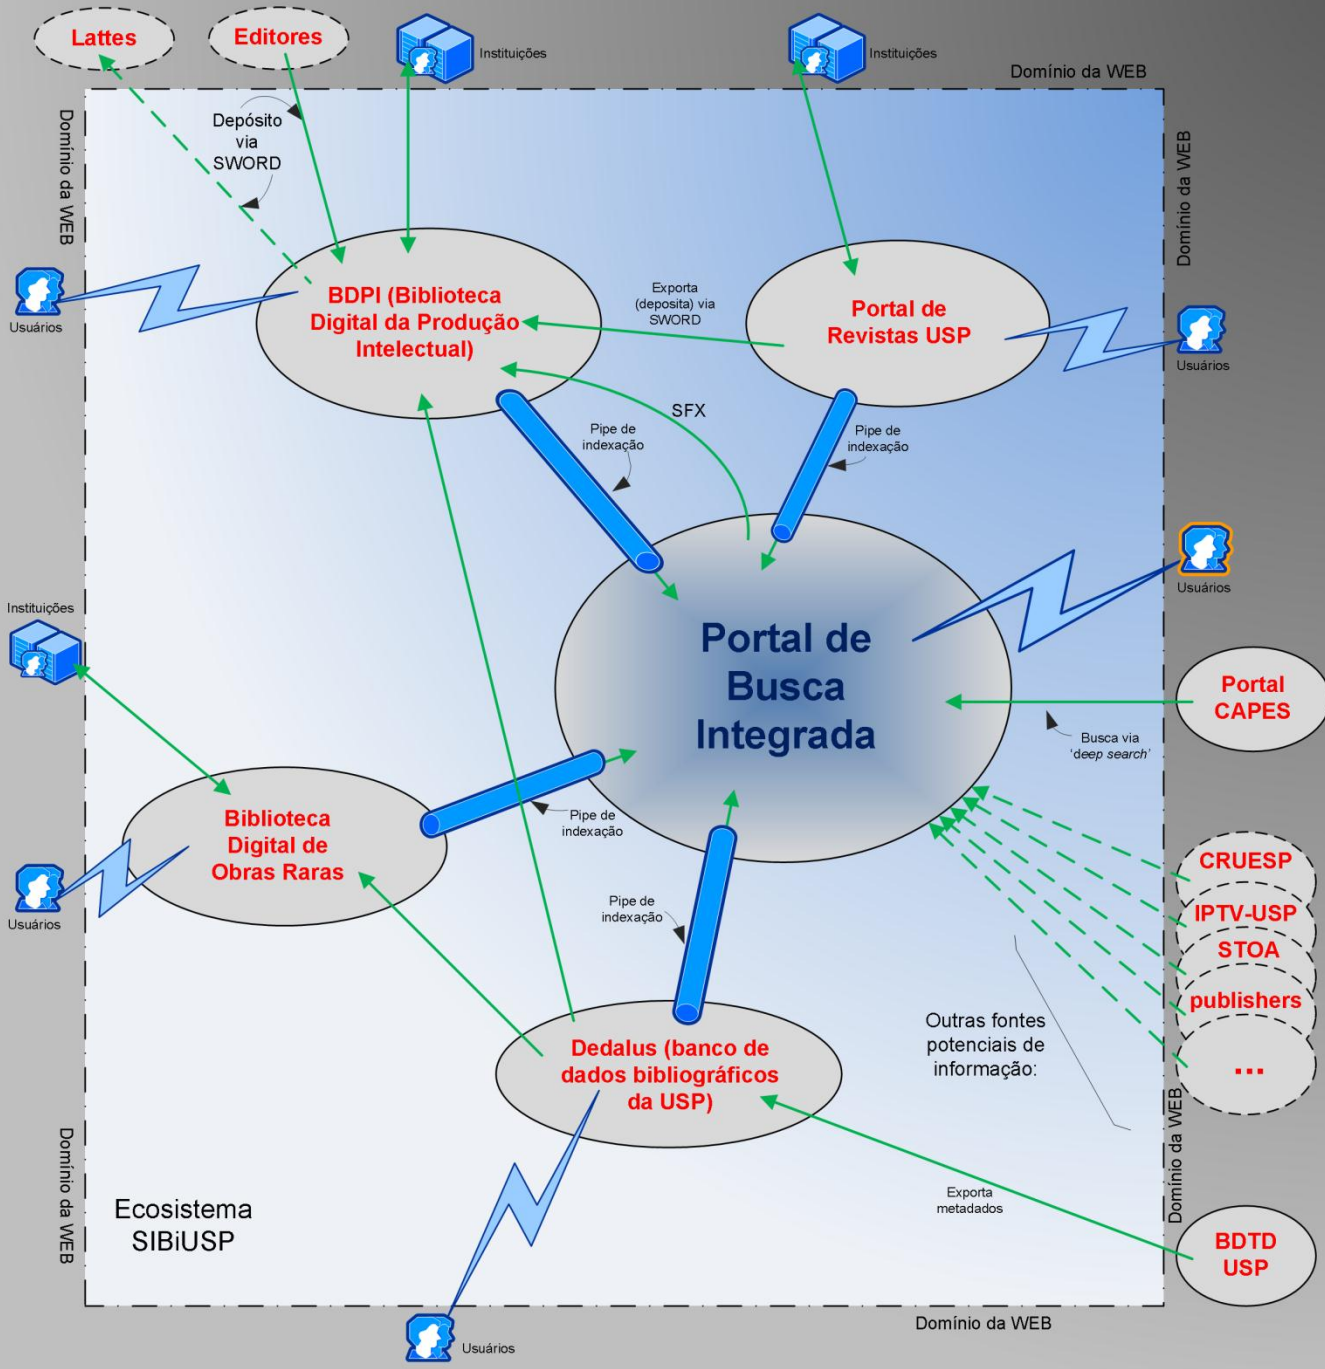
Lattes

Editores

Instituições

Instituições

Domínio da WEB

Domínio da WEB

Depósito via SWORD

Domínio da WEB

Usuários

BDPI (Biblioteca Digital da Produção Intelectual)

Exporta (deposita) via SWORD

Portal de Revistas USP

Usuários

SFX

Pipe de indexação

Pipe de indexação

Usuários

Instituições

Portal de Busca Integrada

Portal CAPES

Busca via 'deep search'

Biblioteca Digital de Obras Raras

Pipe de indexação

Usuários

CRUESP

IPTV-USP

Pipe de indexação

STOA

publishers

Outras fontes potenciais de informação:

...

Dedalus (banco de dados bibliográficos da USP)

Domínio da WEB

Domínio da WEB

Ecosistema SIBiUSP

Exporta metadados

BDTD USP

Usuários

Domínio da WEB